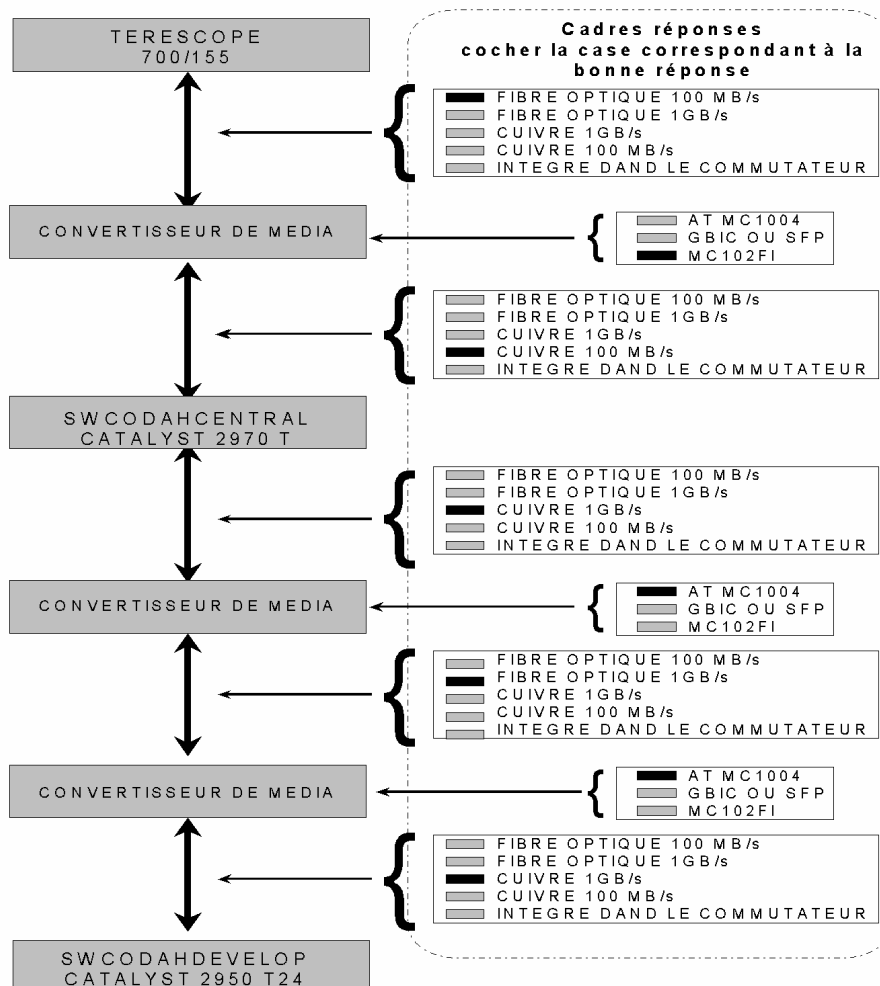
TERESCOPE
700/155

Cadres réponses
cocher la case correspondant à la bonne réponse

FIBRE OPTIQUE 100 MB/s
FIBRE OPTIQUE 1GB/s
CUIVRE 1GB/s
CUIVRE 100 MB/s
INTEGRE DAND LE COMMUTATEUR

CONVERTISSEUR DE MEDIA

AT MC1004
GBIC OU SFP
MC102FI

FIBRE OPTIQUE 100 MB/s
FIBRE OPTIQUE 1GB/s
CUIVRE 1GB/s
CUIVRE 100 MB/s
INTEGRE DAND LE COMMUTATEUR

SWCODAHCENTRAL
CATALYST 2970 T

FIBRE OPTIQUE 100 MB/s
FIBRE OPTIQUE 1GB/s
CUIVRE 1GB/s
CUIVRE 100 MB/s
INTEGRE DAND LE COMMUTATEUR

CONVERTISSEUR DE MEDIA

AT MC1004
GBIC OU SFP
MC102FI

FIBRE OPTIQUE 100 MB/s
FIBRE OPTIQUE 1GB/s
CUIVRE 1GB/s
CUIVRE 100 MB/s
INTEGRE DAND LE COMMUTATEUR

CONVERTISSEUR DE MEDIA

AT MC1004
GBIC OU SFP
MC102FI

FIBRE OPTIQUE 100 MB/s
FIBRE OPTIQUE 1GB/s
CUIVRE 1GB/s
CUIVRE 100 MB/s
INTEGRE DAND LE COMMUTATEUR

SWCODAHDEVELOP
CATALYST 2950 T24